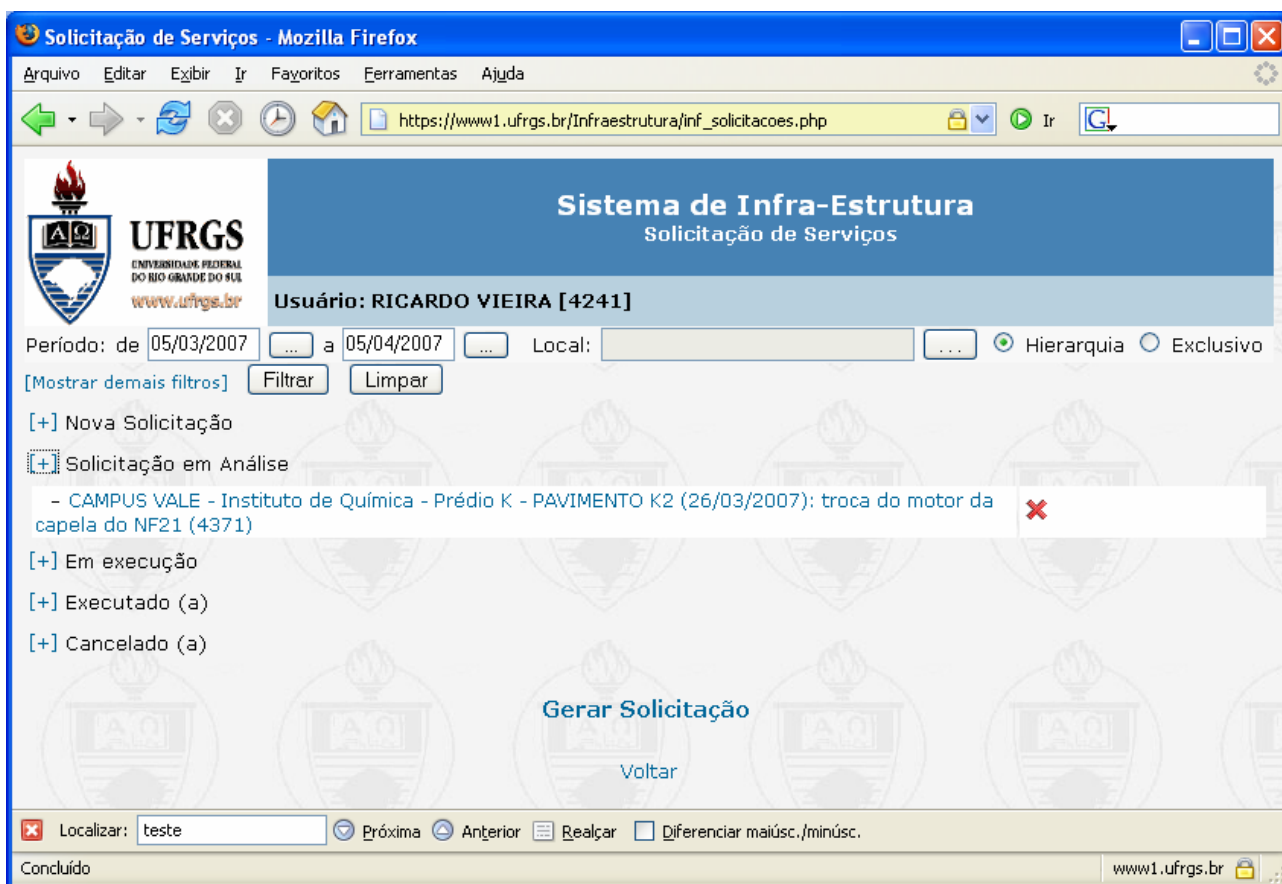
Solicitação de Serviços - Mozilla Firefox

Arquivo Editar Exibir Ir Favoritos Ferramentas Ajuda

https://www1.ufrgs.br/Infraestrutura/inf_solicitacoes.php Ir

UFRGS
UNIVERSIDADE FEDERAL DO RIO GRANDE DO SUL
www.ufrgs.br

Sistema de Infra-Estrutura
Solicitação de Serviços

Usuário: RICARDO VIEIRA [4241]

Período: de 05/03/2007 ... a 05/04/2007 ... Local: ... Hierarquia Exclusivo

[Mostrar demais filtros] Filtrar Limpar

[+] Nova Solicitação

[+] Solicitação em Análise

– CAMPUS VALE - Instituto de Química - Prédio K - PAVIMENTO K2 (26/03/2007): troca do motor da capela do NF21 (4371)

[+] Em execução

[+] Executado (a)

[+] Cancelado (a)

Gerar Solicitação

Voltar

Localizar: teste Próxima Anterior Realçar Diferenciar maiúsc./minúsc.

Concluído www1.ufrgs.br